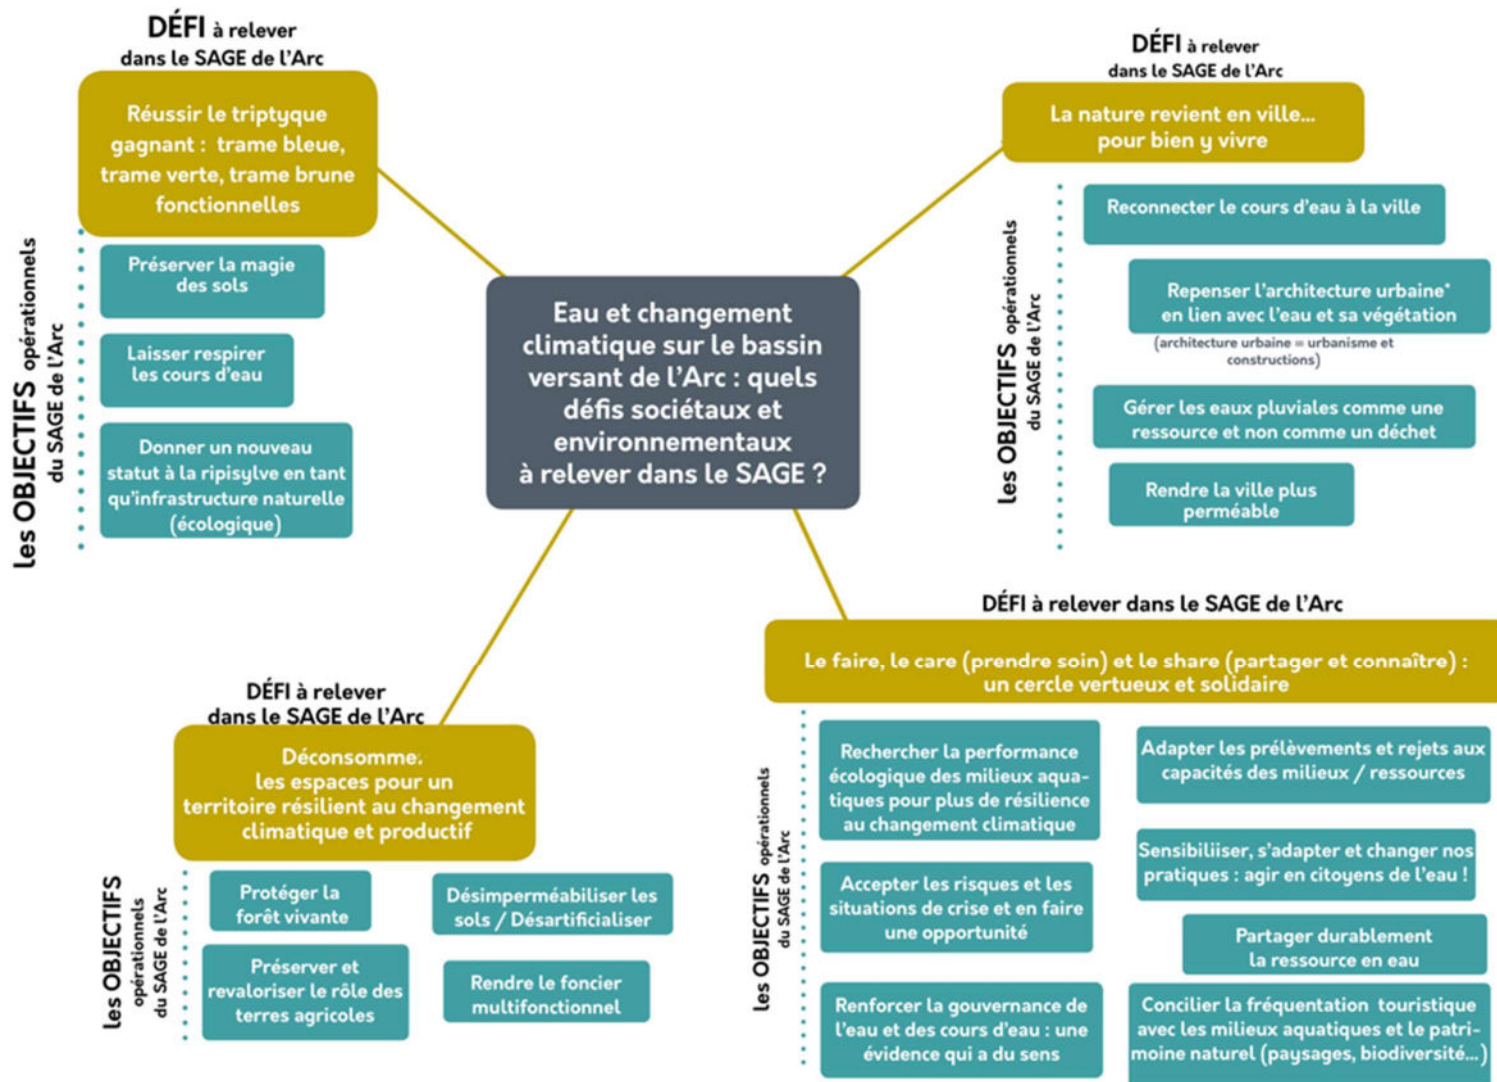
Eau et changement climatique sur le bassin versant de l'Arc : quels défis sociétaux et environnementaux à relever dans le SAGE ?

DÉFI à relever dans le SAGE de l'Arc

Réussir le triptyque gagnant : trame bleue, trame verte, trame brune fonctionnelles

les OBJECTIFS opérationnels du SAGE de l'Arc

Préserver la magie des sols

Laisser respirer les cours d'eau

Donner un nouveau statut à la ripisylve en tant qu'infrastructure naturelle (écologique)

DÉFI à relever dans le SAGE de l'Arc

La nature revient en ville... pour bien y vivre

les OBJECTIFS opérationnels du SAGE de l'Arc

Reconnecter le cours d'eau à la ville

Repenser l'architecture urbaine* en lien avec l'eau et sa végétation

(architecture urbaine = urbanisme et constructions)

Gérer les eaux pluviales comme une ressource et non comme un déchet

Rendre la ville plus perméable

DÉFI à relever dans le SAGE de l'Arc

Déconsommer les espaces pour un territoire résilient au changement climatique et productif

les OBJECTIFS opérationnels du SAGE de l'Arc

Protéger la forêt vivante

Désimperméabiliser les sols / Désartificialiser

Préserver et revaloriser le rôle des terres agricoles

Rendre le foncier multifonctionnel

DÉFI à relever dans le SAGE de l'Arc

Le faire, le care (prendre soin) et le share (partager et connaître) : un cercle vertueux et solidaire

les OBJECTIFS opérationnels du SAGE de l'Arc

Rechercher la performance écologique des milieux aquatiques pour plus de résilience au changement climatique

Adapter les prélèvements et rejets aux capacités des milieux / ressources

Sensibiliser, s'adapter et changer nos pratiques : agir en citoyens de l'eau !

Accepter les risques et les situations de crise et en faire une opportunité

Partager durablement la ressource en eau

Renforcer la gouvernance de l'eau et des cours d'eau : une évidence qui a du sens

Concilier la fréquentation touristique avec les milieux aquatiques et le patrimoine naturel (paysages, biodiversité...)